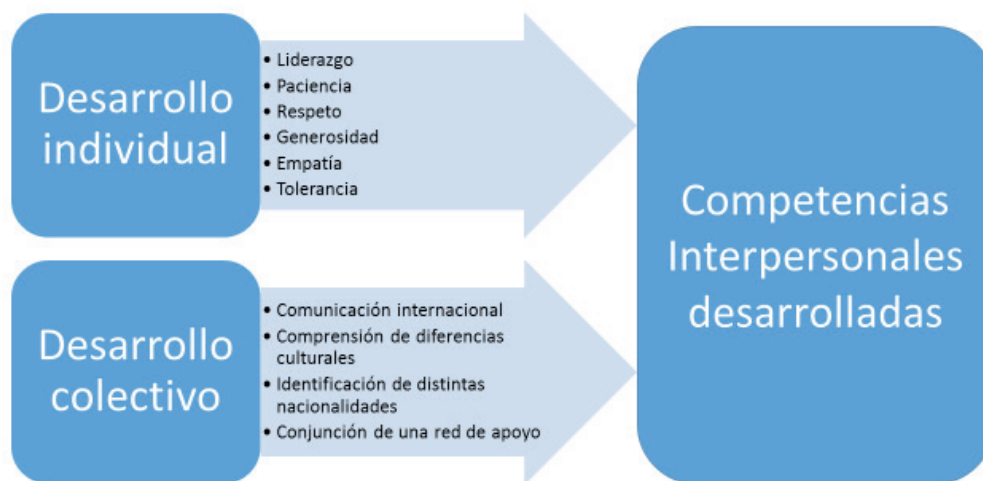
Desarrollo individual

• Liderazgo
• Paciencia
• Respeto
• Generosidad
• Empatía
• Tolerancia

Desarrollo colectivo

• Comunicación internacional
• Comprensión de diferencias culturales
• Identificación de distintas nacionalidades
• Conjunción de una red de apoyo

Competencias Interpersonales desarrolladas